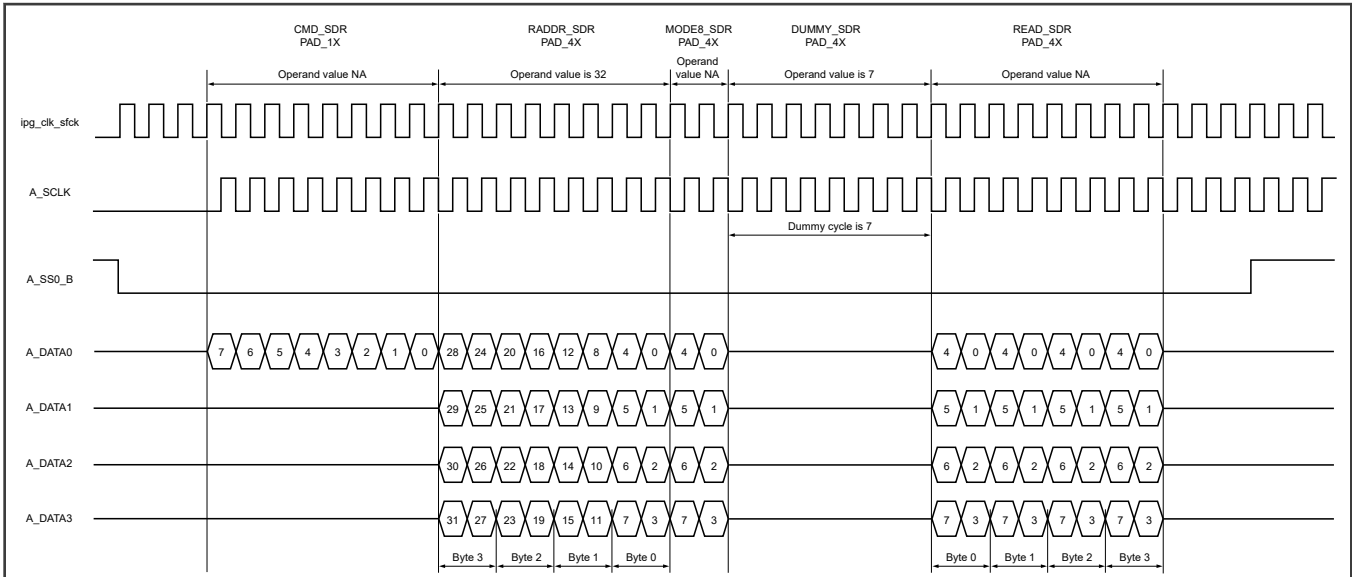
CMD_SDR
PAD_1X

RADDR_SDR
PAD_4X

MODE8_SDR
PAD_4X

DUMMY_SDR
PAD_4X

READ_SDR
PAD_4X

Operand value NA

Operand value is 32

Operand value NA

Operand value is 7

Operand value NA

ipg_clk_sfck

A_SCLK

Dummy cycle is 7

A_SS0_B

A_DATA0

7 6 5 4 3 2 1 0 28 24 20 16 12 8 4 0 4 0 4 0 4 0 4 0 4 0

A_DATA1

29 25 21 17 13 9 5 1 5 1 5 1 5 1 5 1 5 1

A_DATA2

30 26 22 18 14 10 6 2 6 2 6 2 6 2 6 2 6 2

A_DATA3

31 27 23 19 15 11 7 3 7 3 7 3 7 3 7 3 7 3

Byte 3 Byte 2 Byte 1 Byte 0

Byte 0 Byte 1 Byte 2 Byte 3